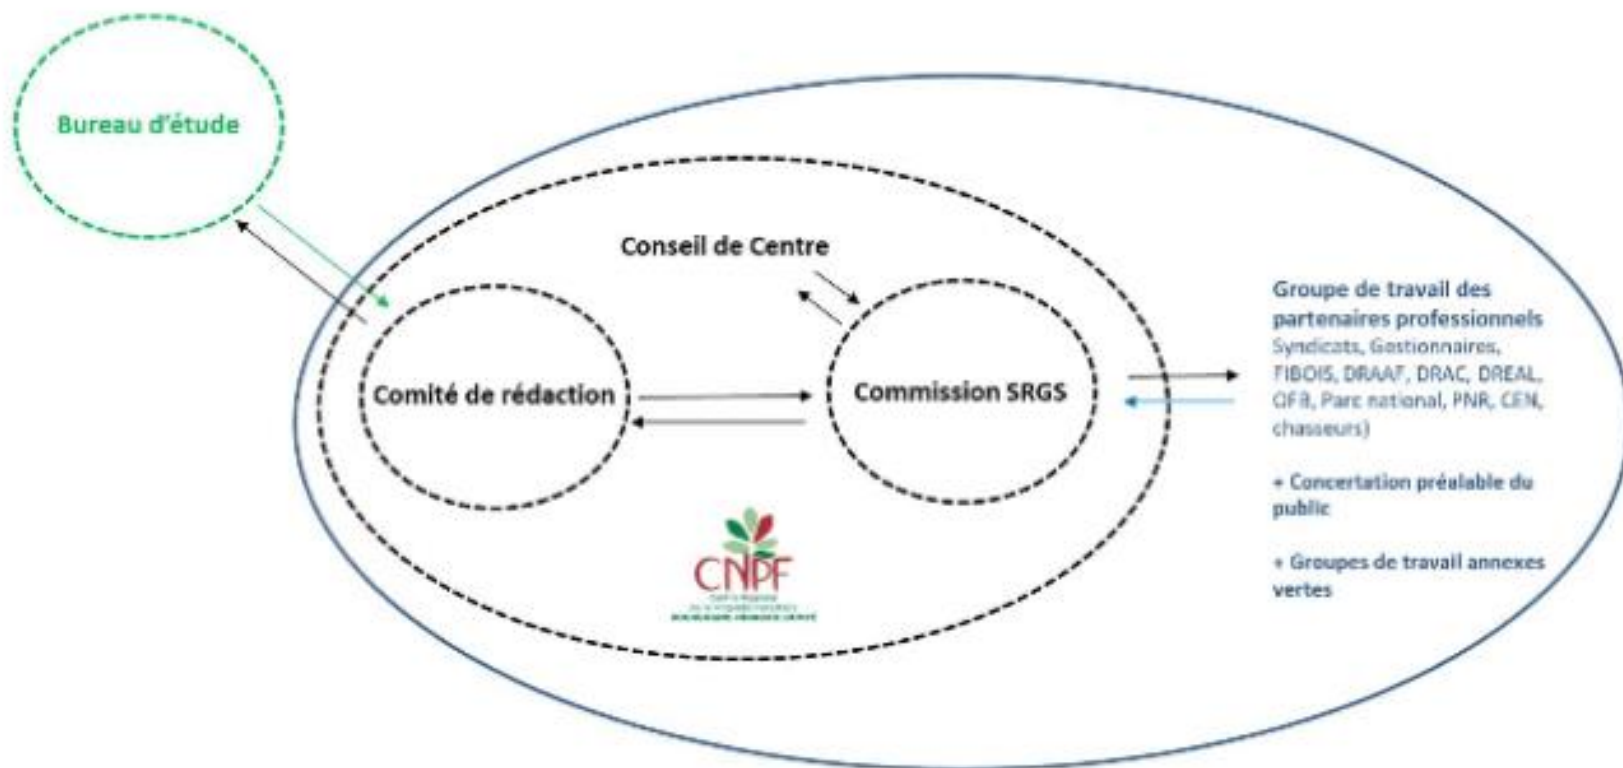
Bureau d'étude

Conseil de Centre

Comité de rédaction

Commission SRGS

Groupe de travail des partenaires professionnels
Syndicats, Gestionnaires, FIBOIS, DRAAF, DRAC, DREAL, OFB, Parc national, PNR, CEN, chasseurs)

+ Concertation préalable du public

+ Groupes de travail annexes vertes

CNPF
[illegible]